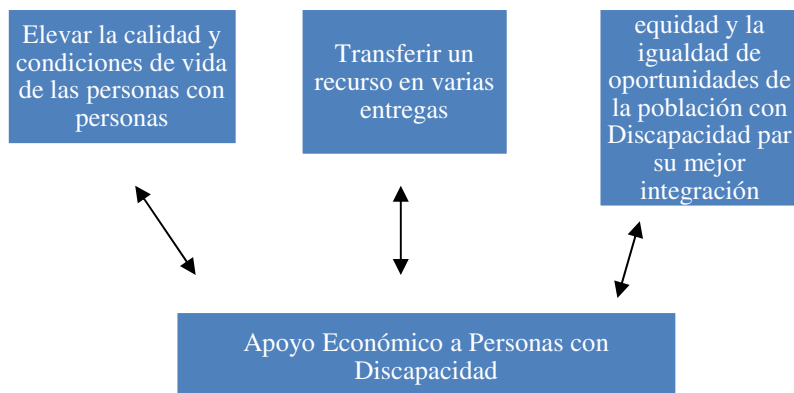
Elevar la calidad y condiciones de vida de las personas con personas

Transferir un recurso en varias entregas

equidad y la igualdad de oportunidades de la población con Discapacidad par su mejor integración

Apoyo Económico a Personas con Discapacidad